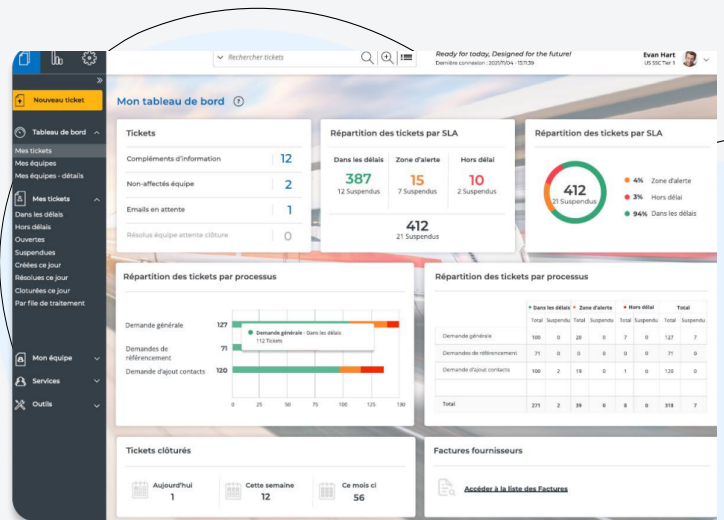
Rechercher tickets

Ready for today, Designed for the future!
Dernière connexion : 2021/11/04 - 15:11:39

Evan Hart
US SSC Tier 1

Nouveau ticket

Tableau de bord
Mes tickets
Mes équipes
Mes équipes - détails

Mes tickets
Dans les délais
Hors délais
Ouvertes
Suspendues
Créées ce jour
Résolues ce jour
Clotûrées ce jour
Par file de traitement

Mon équipe
Services
Outils

Mon tableau de bord

Tickets

| | |
|---|---|
| Compléments d'information | 12 |
| Non-affectés équipe | 2 |
| Emails en attente | 1 |
| Résolus équipe attente clôture | 0 |

Répartition des tickets par SLA

| Dans les délais | Zone d'alerte | Hors délai |
|---|---|---|
| 387 | 15 | 10 |
| 12 Suspendus | 7 Suspendus | 2 Suspendus |

412
21 Suspendus

Répartition des tickets par SLA

412
21 Suspendus

4% Zone d'alerte
3% Hors délai
94% Dans les délais

Répartition des tickets par processus

Demande générale 127
Demandes de référencement 71
Demande d'ajout contacts 120

Demande générale - Dans les délais
112 Tickets

0 25 50 75 100 125 150

Répartition des tickets par processus

| | Dans les délais | | Zone d'alerte | | Hors délai | | Total | |
|---|---|---|---|---|---|---|---|---|
| | Total | Suspendu | Total | Suspendu | Total | Suspendu | Total | Suspendu |
| Demande générale | 100 | 0 | 20 | 0 | 7 | 0 | 127 | 7 |
| Demandes de référencement | 71 | 0 | 0 | 0 | 0 | 0 | 71 | 0 |
| Demande d'ajout contacts | 100 | 2 | 19 | 0 | 1 | 0 | 120 | 0 |
| Total | 271 | 2 | 39 | 0 | 8 | 0 | 318 | 7 |

Tickets clôturés

Aujourd'hui
1

Cette semaine
12

Ce mois ci
56

Factures fournisseurs

Accéder à la liste des Factures